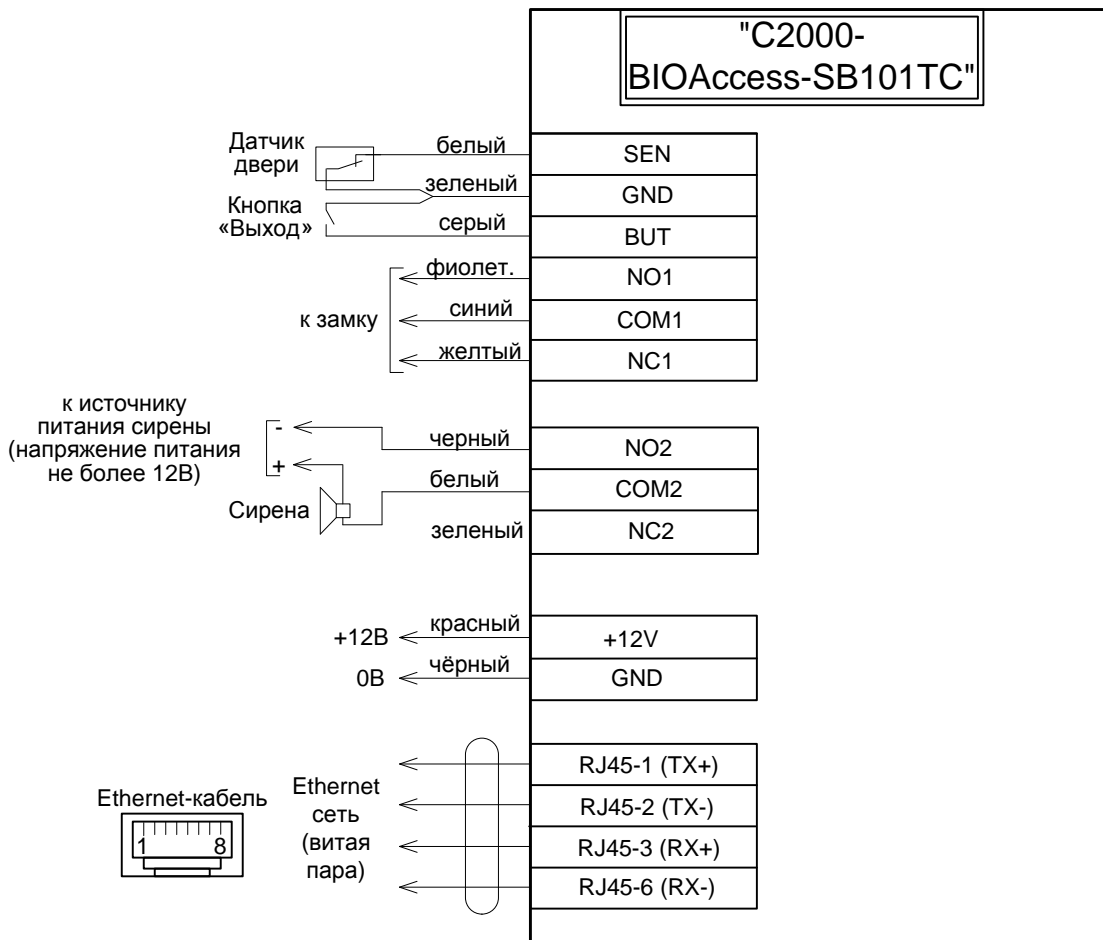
"С2000-BIOAccess-SB101TC"

Датчик двери

белый

SEN

зеленый

GND

Кнопка «Выход»

серый

BUT

фиолет.

NO1

к замку

синий

COM1

желтый

NC1

к источнику питания сирены (напряжение питания не более 12В)

-

+

черный

NO2

белый

COM2

Сирена

зеленый

NC2

+12В

красный

+12V

0В

чёрный

GND

RJ45-1 (TX+)

Ethernet-кабель

Ethernet сеть (витая пара)

RJ45-2 (TX-)

1

8

RJ45-3 (RX+)

RJ45-6 (RX-)